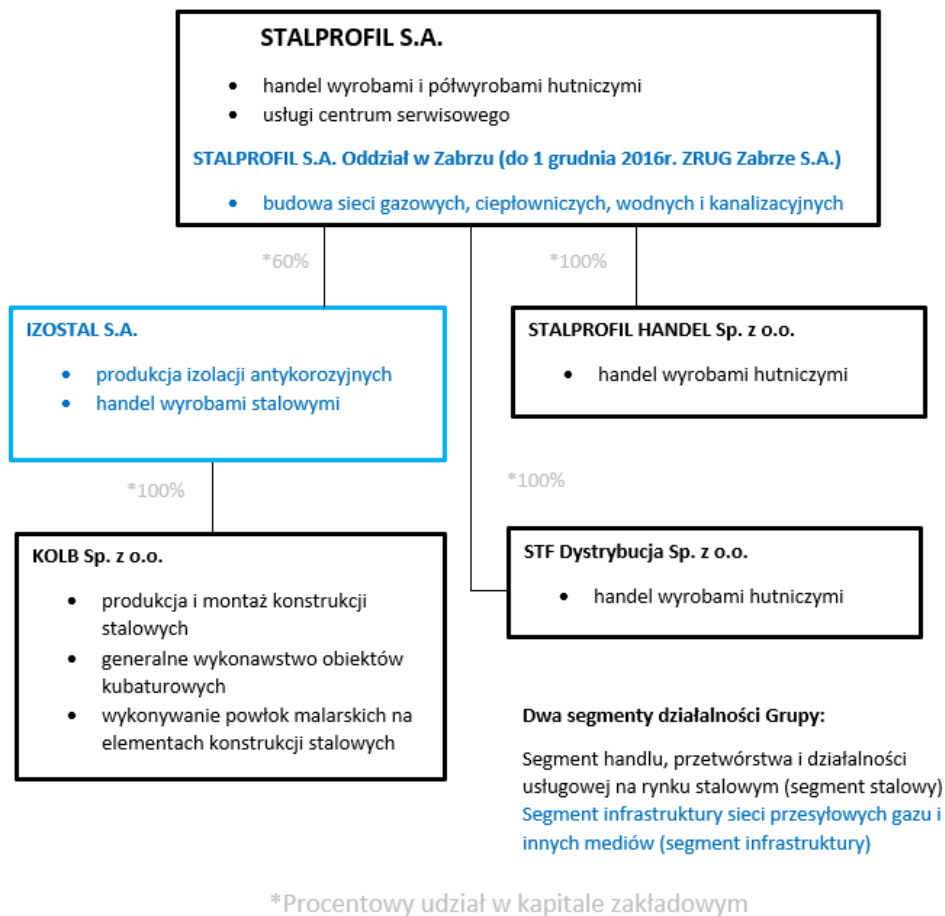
STALPROFIL S.A.

- handel wyrobami i półwyrobami hutniczymi
- usługi centrum serwisowego

STALPROFIL S.A. Oddział w Zabrzu (do 1 grudnia 2016r. ZRUG Zabrze S.A.)

- budowa sieci gazowych, ciepłowniczych, wodnych i kanalizacyjnych

*60%

*100%

IZOSTAL S.A.

- produkcja izolacji antykorozyjnych
- handel wyrobami stalowymi

STALPROFIL HANDEL Sp. z o.o.

- handel wyrobami hutniczymi

*100%

*100%

KOLB Sp. z o.o.

- produkcja i montaż konstrukcji stalowych
- generalne wykonawstwo obiektów kubaturowych
- wykonywanie powłok malarskich na elementach konstrukcji stalowych

STF Dystrybucja Sp. z o.o.

- handel wyrobami hutniczymi

Dwa segmenty działalności Grupy:

Segment handlu, przetwórstwa i działalności usługowej na rynku stalowym (segment stalowy)
Segment infrastruktury sieci przesyłowych gazu i innych mediów (segment infrastruktury)

*Procentowy udział w kapitale zakładowym